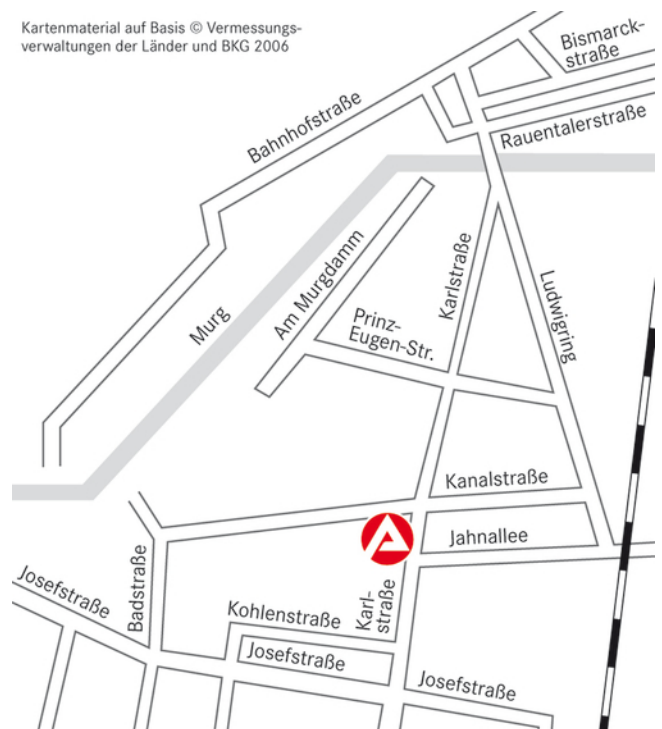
Kartenmaterial auf Basis © Vermessungsverwaltungen der Länder und BKG 2006

Bismarckstraße

Bahnhofstraße

Rauentalerstraße

Am Murgdamm

Karlstraße

Ludwigring

Murg

Prinz-Eugen-Str.

Kanalstraße

Jahnallee

Josefstraße

Badstraße

Kohlenstraße

Karlstraße

Josefstraße

Josefstraße